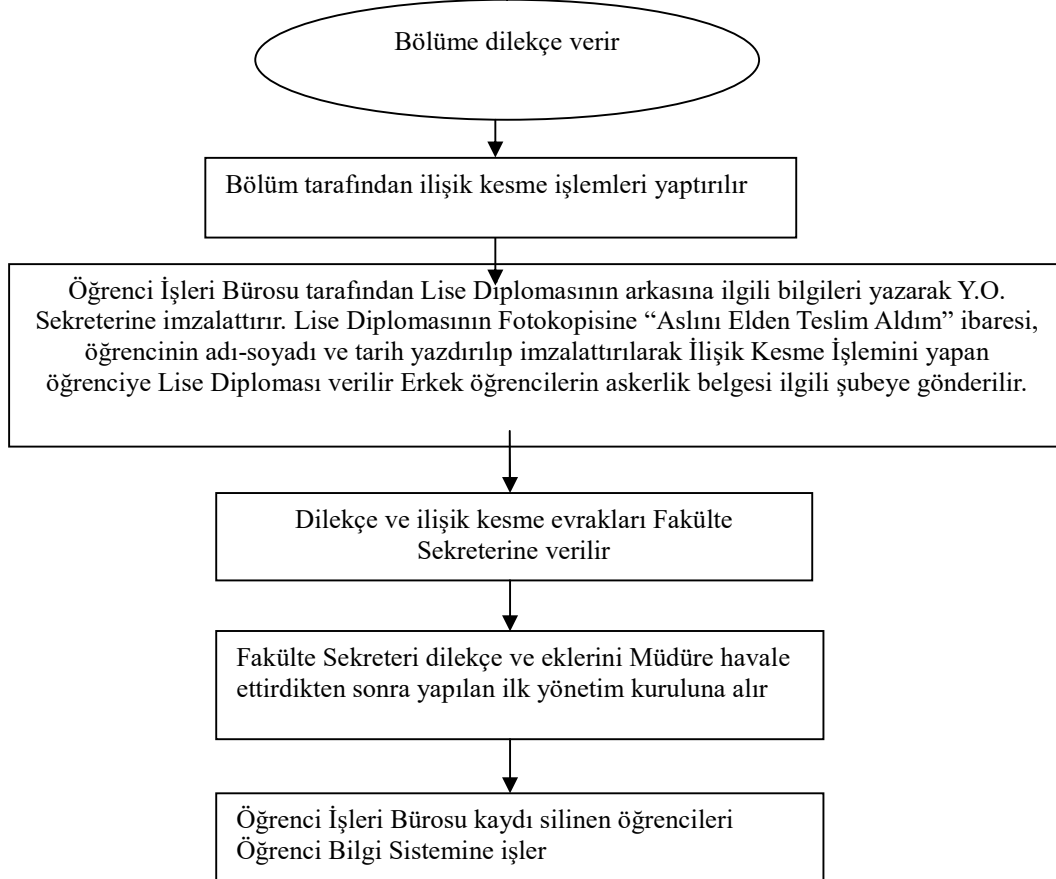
Bölüme dilekçe verir

Bölüm tarafından ilişik kesme işlemleri yaptırılır

Öğrenci İşleri Bürosu tarafından Lise Diplomasının arkasına ilgili bilgileri yazarak Y.O. Sekreterine imzalattırır. Lise Diplomasının Fotokopisine “Aslını Elden Teslim Aldım” ibaresi, öğrencinin adı-soyadı ve tarih yazdırılıp imzalattırılarak İlişik Kesme İşlemini yapan öğrenciye Lise Diploması verilir Erkek öğrencilerin askerlik belgesi ilgili şubeye gönderilir.

Dilekçe ve ilişik kesme evrakları Fakülte Sekreterine verilir

Fakülte Sekreteri dilekçe ve eklerini Müdüre havale ettirdikten sonra yapılan ilk yönetim kuruluna alır

Öğrenci İşleri Bürosu kaydı silinen öğrencileri Öğrenci Bilgi Sistemine işler